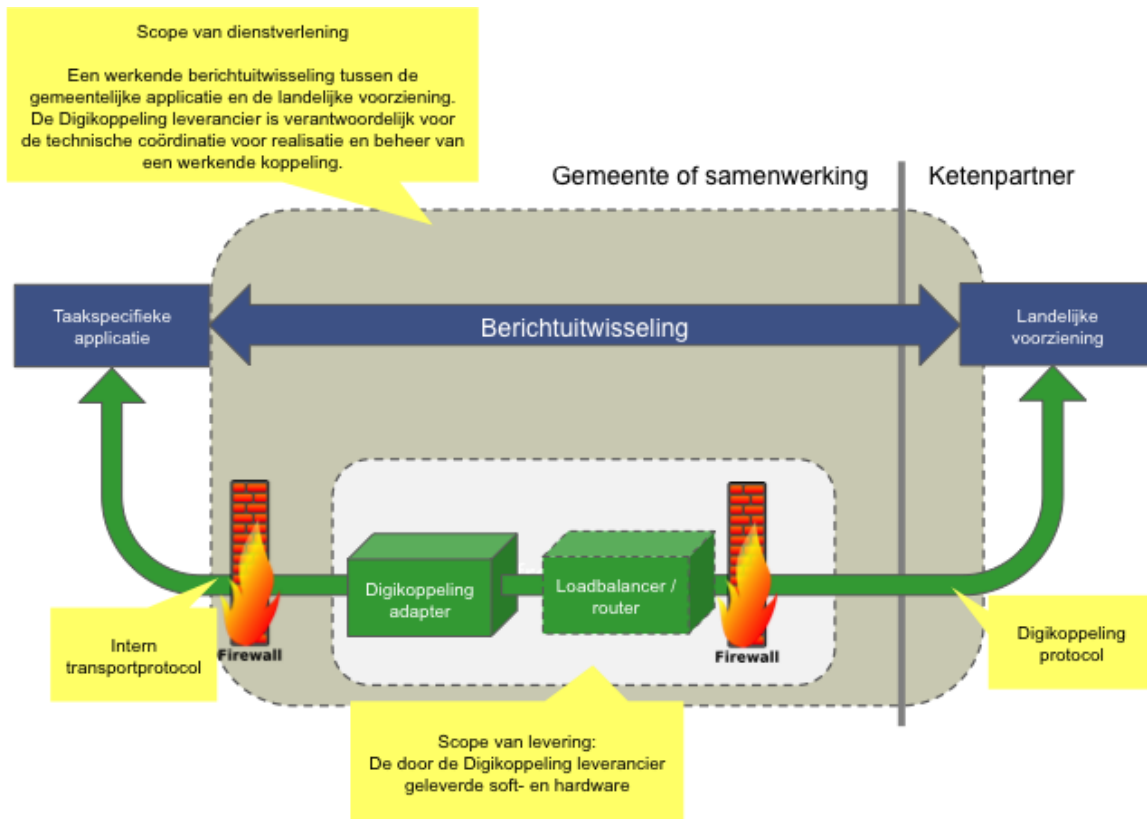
Scope van dienstverlening

Een werkende berichtuitwisseling tussen de gemeentelijke applicatie en de landelijke voorziening. De Digikoppeling leverancier is verantwoordelijk voor de technische coördinatie voor realisatie en beheer van een werkende koppeling.

Gemeente of samenwerking

Ketenpartner

Taakspecifieke applicatie

Berichtuitwisseling

Landelijke voorziening

Digikoppeling adapter

Loadbalancer / router

Firewall

Firewall

Intern transportprotocol

Digikoppeling protocol

Scope van levering: De door de Digikoppeling leverancier geleverde soft- en hardware